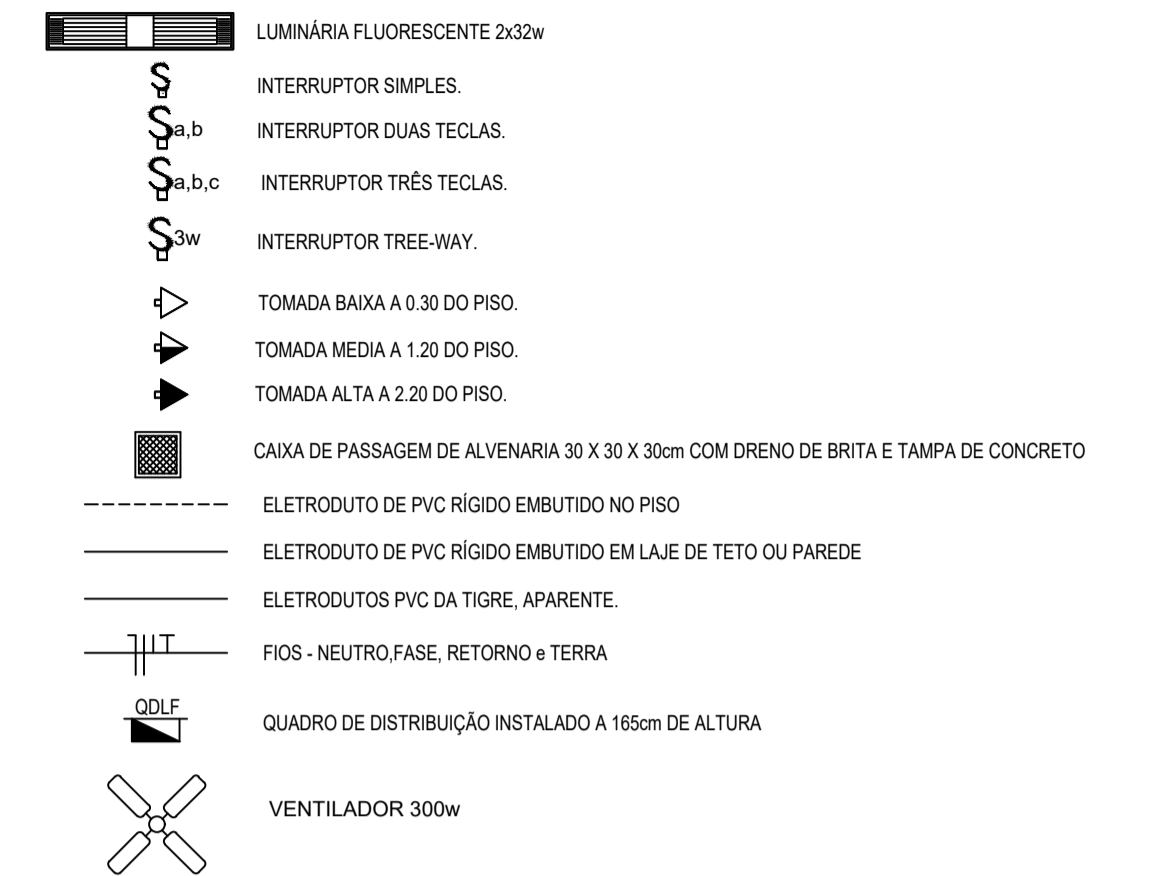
LUMINÁRIA FLUORESCENTE 2x32w

S INTERRUPTOR SIMPLES.

Sa,b INTERRUPTOR DUAS TECLAS.

Sa,b,c INTERRUPTOR TRÊS TECLAS.

S3w INTERRUPTOR TREE-WAY.

TOMADA BAIXA A 0.30 DO PISO.

TOMADA MEDIA A 1.20 DO PISO.

TOMADA ALTA A 2.20 DO PISO.

CAIXA DE PASSAGEM DE ALVENARIA 30 X 30 X 30cm COM DRENO DE BRITA E TAMPA DE CONCRETO

ELETRODUTO DE PVC RÍGIDO EMBUTIDO NO PISO

ELETRODUTO DE PVC RÍGIDO EMBUTIDO EM LAJE DE TETO OU PAREDE

ELETRODUTOS PVC DA TIGRE, APARENTE.

FIOS - NEUTRO,FASE, RETORNO e TERRA

QDLF

QUADRO DE DISTRIBUIÇÃO INSTALADO A 165cm DE ALTURA

VENTILADOR 300w